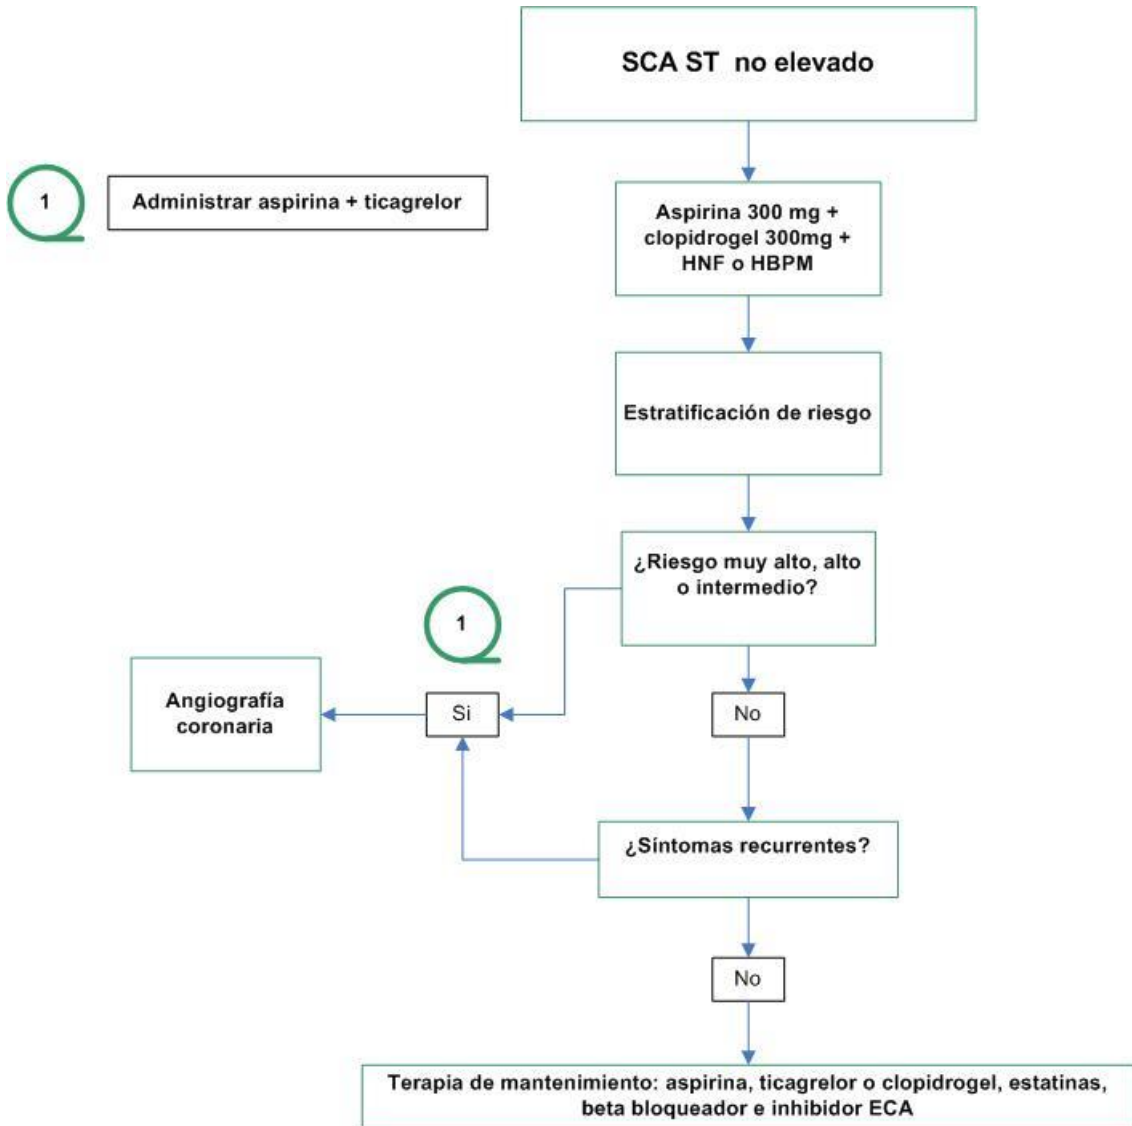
SCA ST no elevado

1

Administrar aspirina + ticagrelor

Aspirina 300 mg + clopidrogel 300mg + HNF o HBPM

Estratificación de riesgo

¿Riesgo muy alto, alto o intermedio?

1

Angiografía coronaria

Si

No

¿Síntomas recurrentes?

No

Terapia de mantenimiento: aspirina, ticagrelor o clopidrogel, estatinas, beta bloqueador e inhibidor ECA